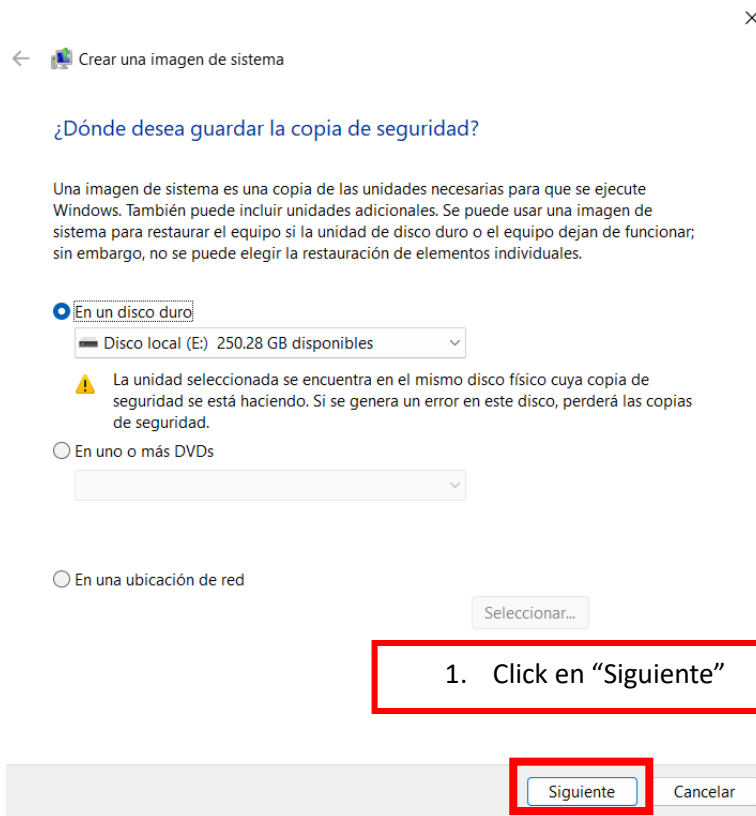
Crear una imagen de sistema

¿Dónde desea guardar la copia de seguridad?

Una imagen de sistema es una copia de las unidades necesarias para que se ejecute Windows. También puede incluir unidades adicionales. Se puede usar una imagen de sistema para restaurar el equipo si la unidad de disco duro o el equipo dejan de funcionar; sin embargo, no se puede elegir la restauración de elementos individuales.

En un disco duro

Disco local (E:) 250.28 GB disponibles

La unidad seleccionada se encuentra en el mismo disco físico cuya copia de seguridad se está haciendo. Si se genera un error en este disco, perderá las copias de seguridad.

En uno o más DVDs

En una ubicación de red

Seleccionar...

1. Click en “Siguiente”

Siguiente

Cancelar